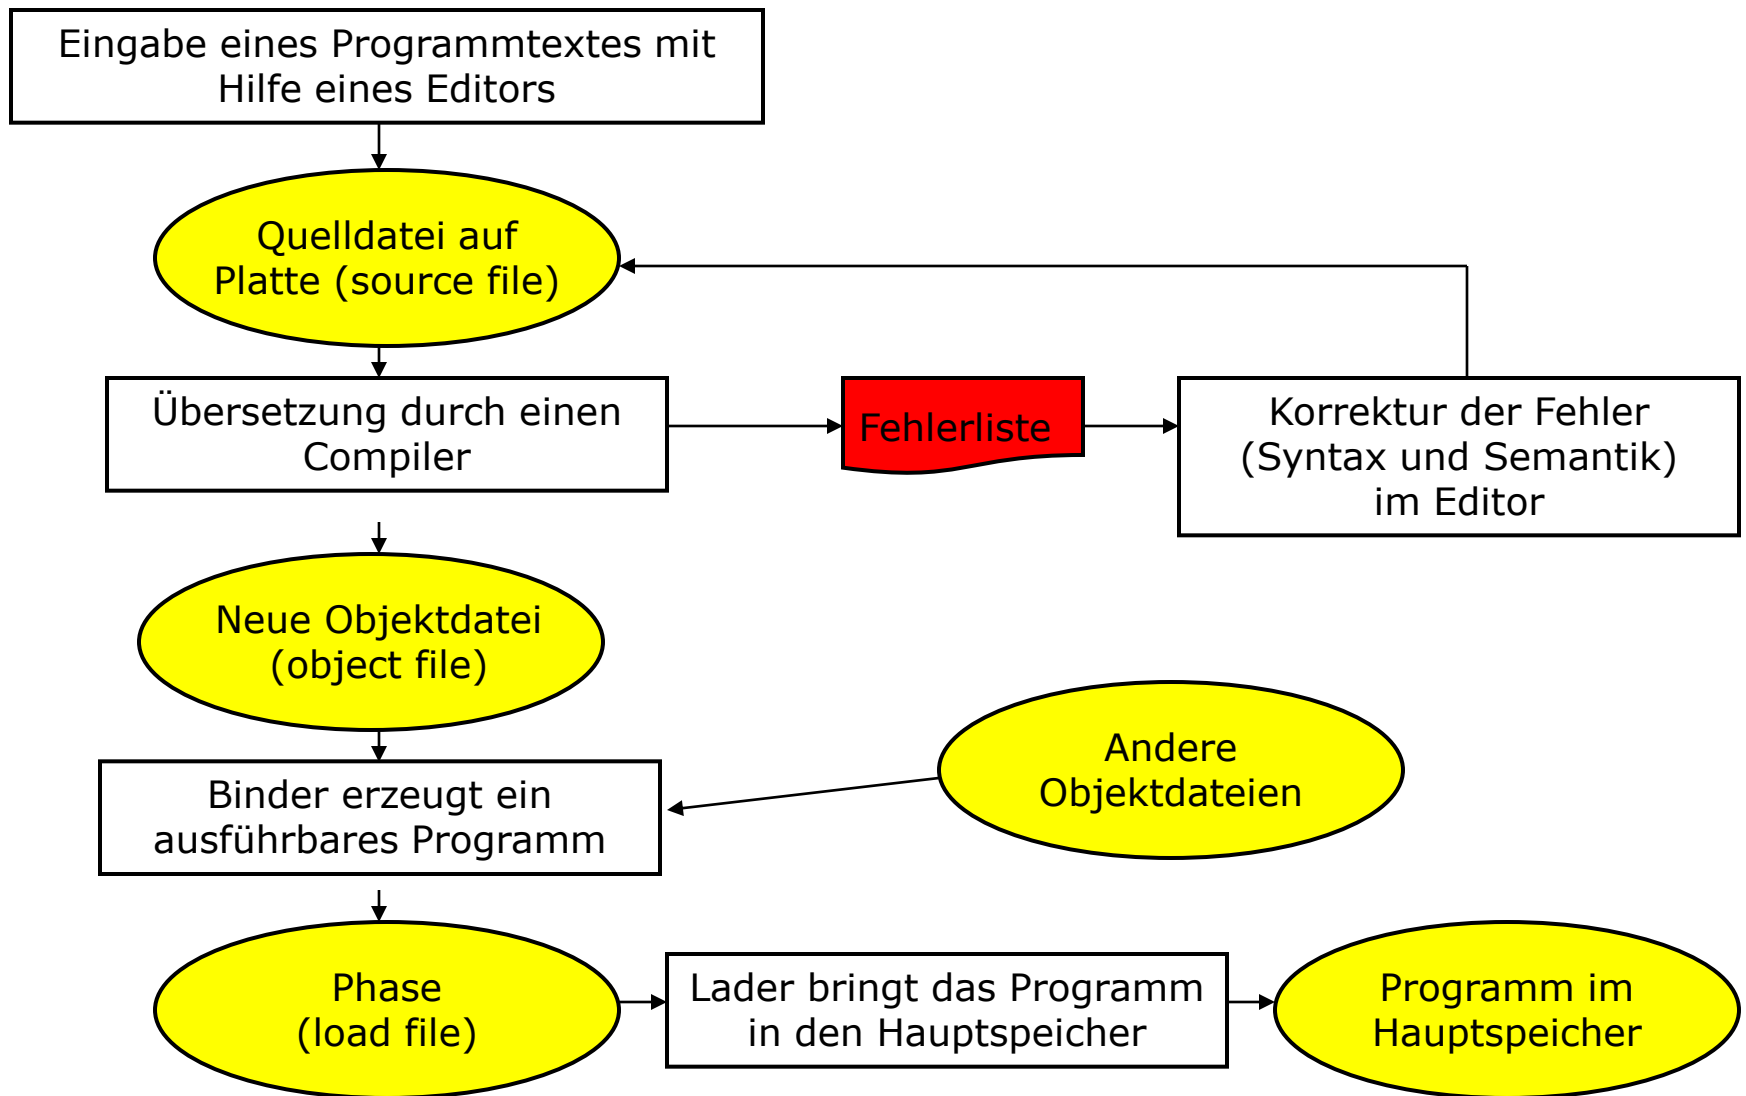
Eingabe eines Programmtextes mit Hilfe eines Editors

Quelldatei auf Platte (source file)

Übersetzung durch einen Compiler

Fehlerliste

Korrektur der Fehler (Syntax und Semantik) im Editor

Neue Objektdatei (object file)

Andere Objektdateien

Binder erzeugt ein ausführbares Programm

Phase (load file)

Lader bringt das Programm in den Hauptspeicher

Programm im Hauptspeicher